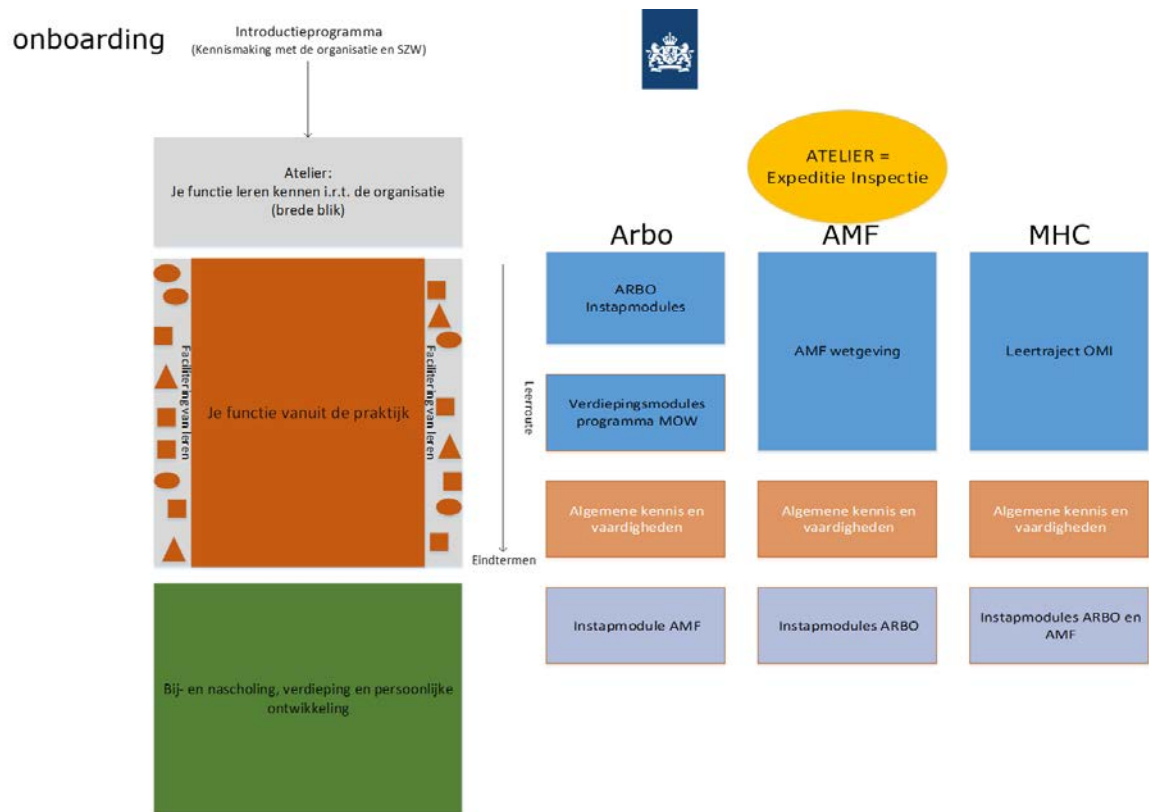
onboarding

Introductieprogramma
(Kennismaking met de organisatie en SZW)

Atelier:
Je functie leren kennen i.r.t. de organisatie
(brede blik)

Facilitering van leren

Je functie vanuit de praktijk

Facilitering van leren

Leerroute

Eindtermen

Bij- en nascholing, verdieping en persoonlijke ontwikkeling

ATELIER =
Expeditie Inspectie

| Arbo | AMF | MHC |
|---|---|---|
| ARBO Instapmodules | AMF wetgeving | Leertraject OMI |
| Verdiepingsmodules programma MOW | | |
| Algemene kennis en vaardigheden | Algemene kennis en vaardigheden | Algemene kennis en vaardigheden |
| Instapmodule AMF | Instapmodules ARBO | Instapmodules ARBO en AMF |